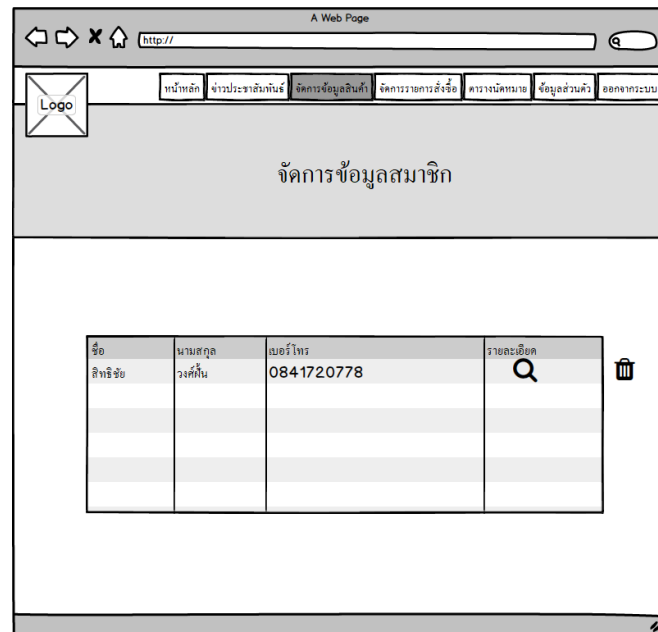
A Web Page

http://

Logo

หน้าหลัก | ข่าวประชาสัมพันธ์ | จัดการข้อมูลสินค้า | จัดการรายการสั่งซื้อ | ตารางนัดหมาย | ข้อมูลส่วนตัว | ออกจากระบบ

จัดการข้อมูลสมาชิก

| ชื่อ | นามสกุล | เบอร์โทร | รายละเอียด |
|---|---|---|---|
| สิทธิชัย | วงศ์ผึ้น | 0841720778 | |
| | | | |
| | | | |
| | | | |
| | | | |
| | | | |